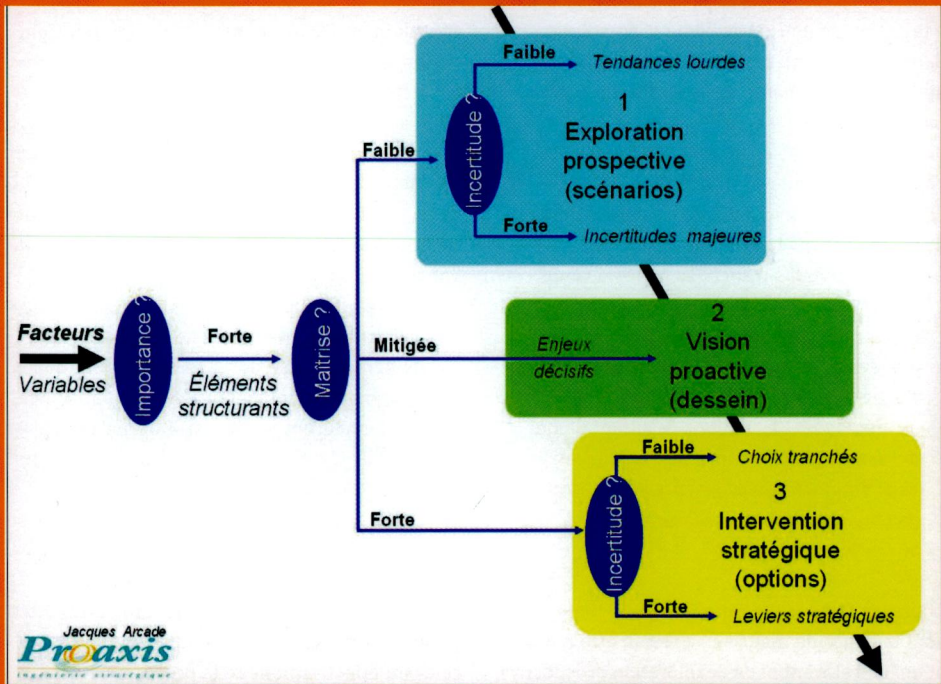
Facteurs
Variables

Importance ?

Forte
Éléments structurants

Maîtrise ?

Faible

Incertitude ?

Faible
Tendances lourdes

1
Exploration prospective (scénarios)

Forte
Incertitudes majeures

Mitigée
Enjeux décisifs

2
Vision proactive (dessein)

Forte

Incertitude ?

Faible
Choix tranchés

3
Intervention stratégique (options)

Forte
Leviers stratégiques

Jacques Arcade
Proaxis
ingénierie stratégique